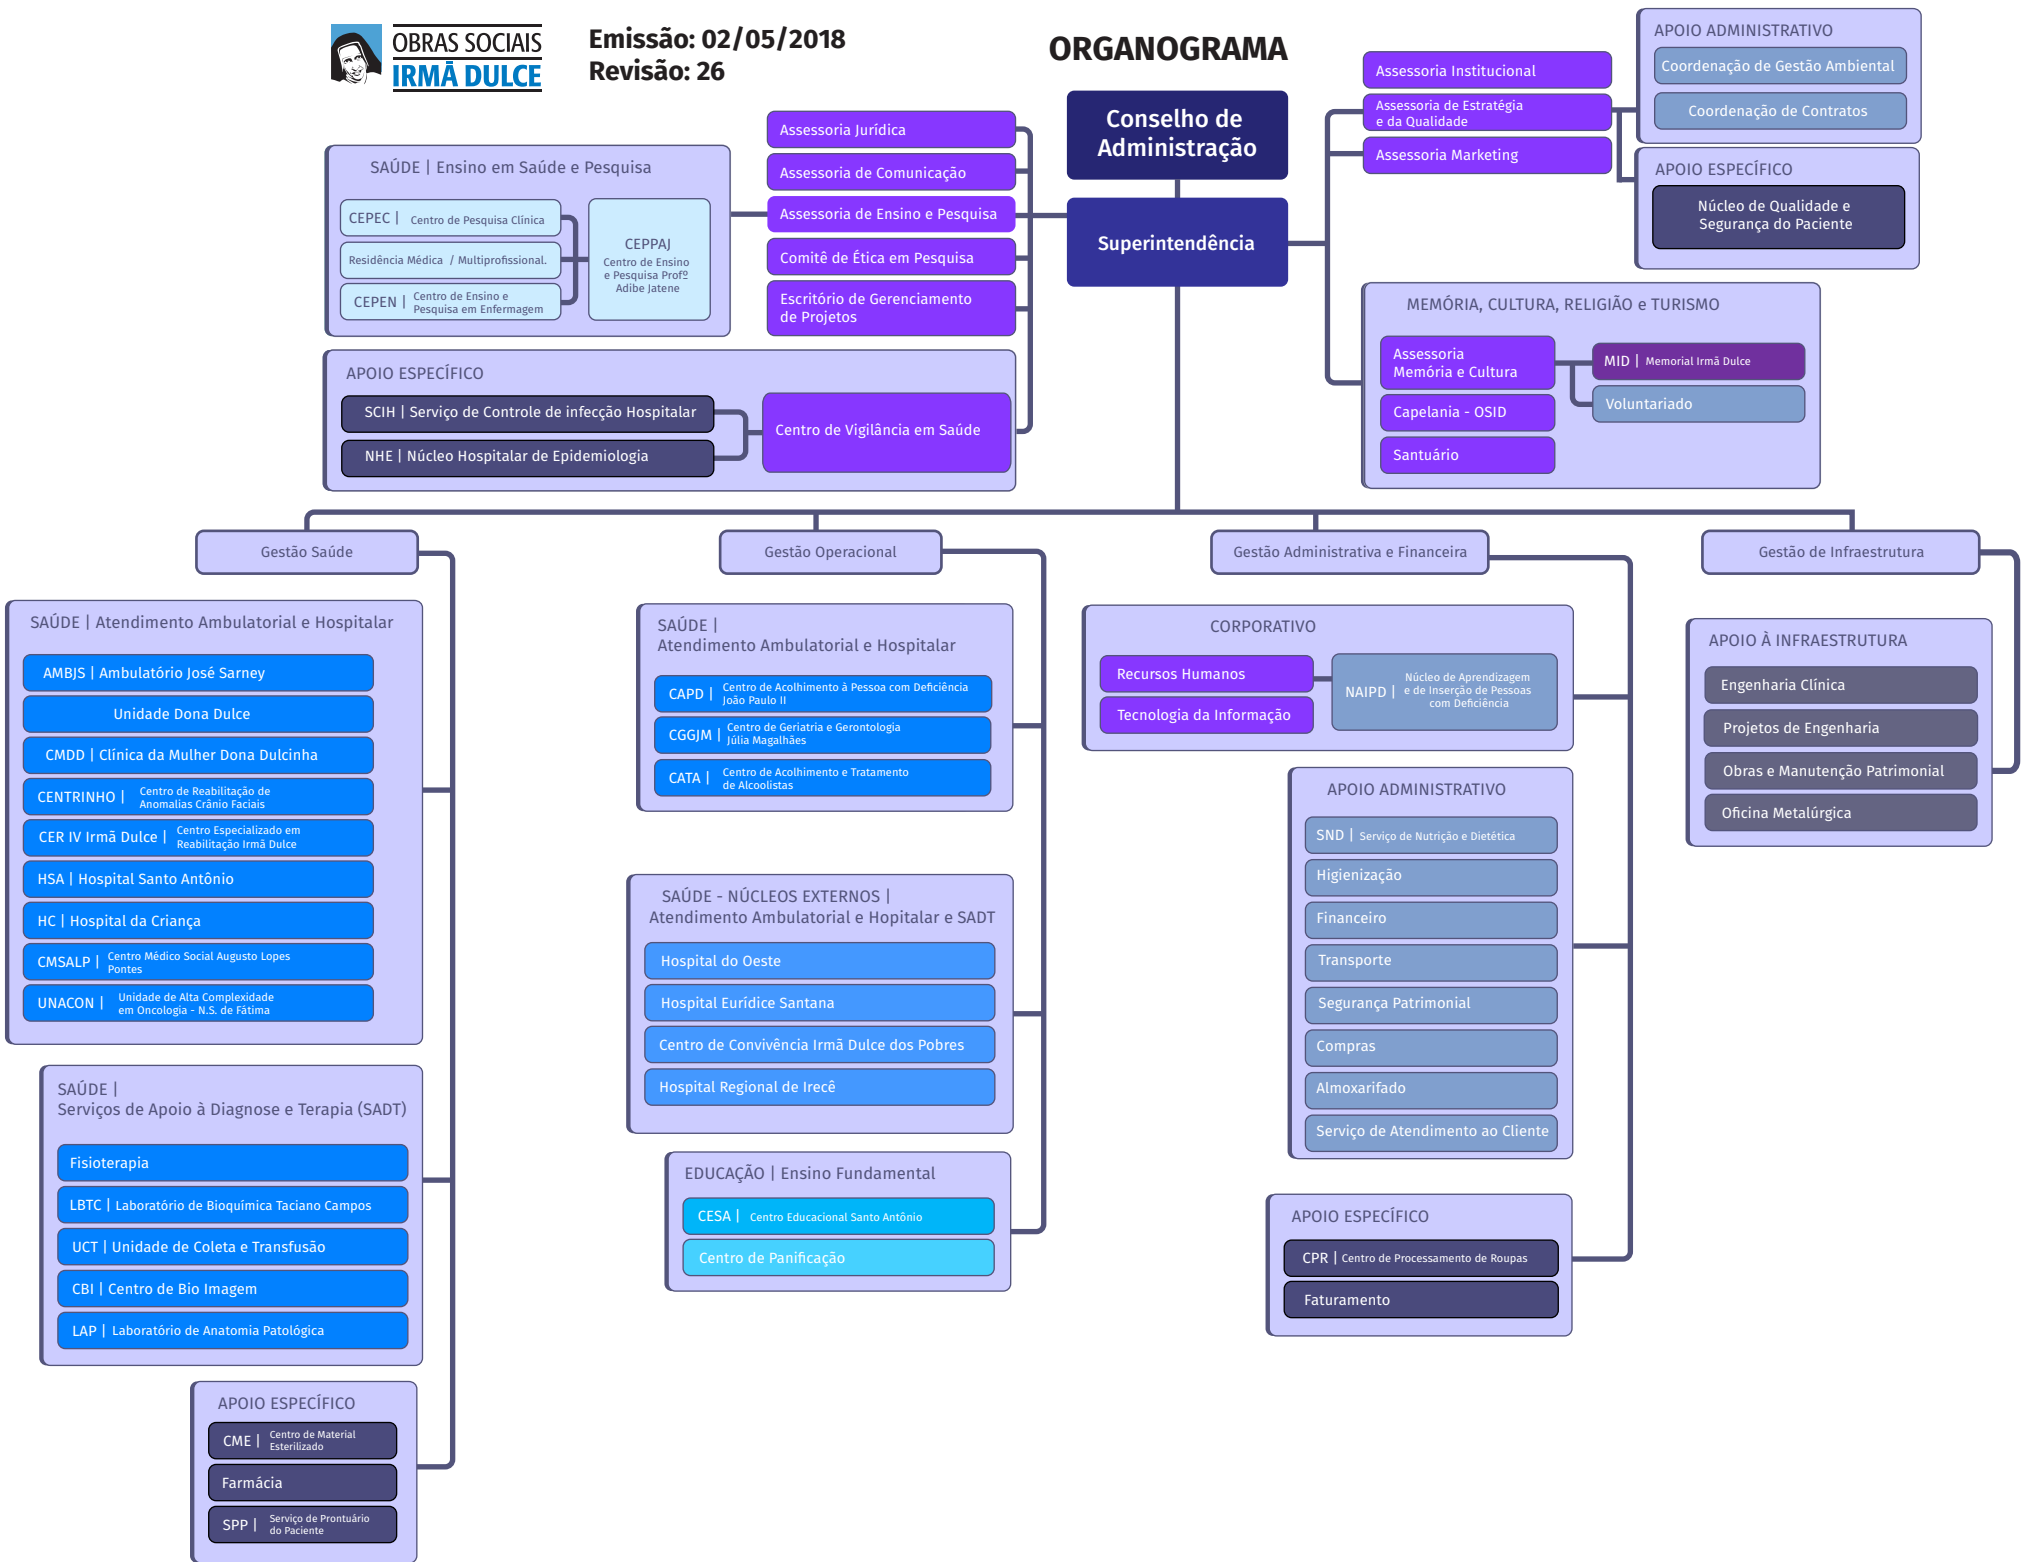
OBRAS SOCIAIS
IRMÃ DULCE

Emissão: 02/05/2018
Revisão: 26

ORGANOGRAMA

Conselho de Administração

Superintendência

Assessoria Jurídica
Assessoria de Comunicação
Assessoria de Ensino e Pesquisa
Comitê de Ética em Pesquisa
Escritório de Gerenciamento de Projetos

SAÚDE | Ensino em Saúde e Pesquisa
CEPEC | Centro de Pesquisa Clínica
Residência Médica / Multiprofissional.
CEPEN | Centro de Ensino e Pesquisa em Enfermagem
CEPPAJ Centro de Ensino e Pesquisa Profº Adibe Jatene

APOIO ESPECÍFICO
SCIH | Serviço de Controle de infecção Hospitalar
NHE | Núcleo Hospitalar de Epidemiologia
Centro de Vigilância em Saúde

Assessoria Institucional
Assessoria de Estratégia e da Qualidade
Assessoria Marketing

APOIO ADMINISTRATIVO
Coordenação de Gestão Ambiental
Coordenação de Contratos

APOIO ESPECÍFICO
Núcleo de Qualidade e Segurança do Paciente

MEMÓRIA, CULTURA, RELIGIÃO e TURISMO
Assessoria Memória e Cultura
Capelania - OSID
Santuário
MID | Memorial Irmã Dulce
Voluntariado

Gestão Saúde
Gestão Operacional
Gestão Administrativa e Financeira
Gestão de Infraestrutura

SAÚDE | Atendimento Ambulatorial e Hospitalar
AMBJS | Ambulatório José Sarney
Unidade Dona Dulce
CMDD | Clínica da Mulher Dona Dulcinha
CENTRINHO | Centro de Reabilitação de Anomalias Crânio Faciais
CER IV Irmã Dulce | Centro Especializado em Reabilitação Irmã Dulce
HSA | Hospital Santo Antônio
HC | Hospital da Criança
CMSALP | Centro Médico Social Augusto Lopes Pontes
UNACON | Unidade de Alta Complexidade em Oncologia - N.S. de Fátima

SAÚDE | Serviços de Apoio à Diagnose e Terapia (SADT)
Fisioterapia
LBTC | Laboratório de Bioquímica Taciano Campos
UCT | Unidade de Coleta e Transfusão
CBI | Centro de Bio Imagem
LAP | Laboratório de Anatomia Patológica

APOIO ESPECÍFICO
CME | Centro de Material Esterilizado
Farmácia
SPP | Serviço de Prontuário do Paciente

SAÚDE | Atendimento Ambulatorial e Hospitalar
CAPD | Centro de Acolhimento à Pessoa com Deficiência João Paulo II
CGGJM | Centro de Geriatria e Gerontologia Júlia Magalhães
CATA | Centro de Acolhimento e Tratamento de Alcoolistas

SAÚDE - NÚCLEOS EXTERNOS | Atendimento Ambulatorial e Hopitalar e SADT
Hospital do Oeste
Hospital Eurídice Santana
Centro de Convivência Irmã Dulce dos Pobres
Hospital Regional de Irecê

EDUCAÇÃO | Ensino Fundamental
CESA | Centro Educacional Santo Antônio
Centro de Panificação

CORPORATIVO
Recursos Humanos
Tecnologia da Informação
NAIPD | Núcleo de Aprendizagem e de Inserção de Pessoas com Deficiência

APOIO ADMINISTRATIVO
SND | Serviço de Nutrição e Dietética
Higienização
Financeiro
Transporte
Segurança Patrimonial
Compras
Almoxarifado
Serviço de Atendimento ao Cliente

APOIO ESPECÍFICO
CPR | Centro de Processamento de Roupas
Faturamento

APOIO À INFRAESTRUTURA
Engenharia Clínica
Projetos de Engenharia
Obras e Manutenção Patrimonial
Oficina Metalúrgica